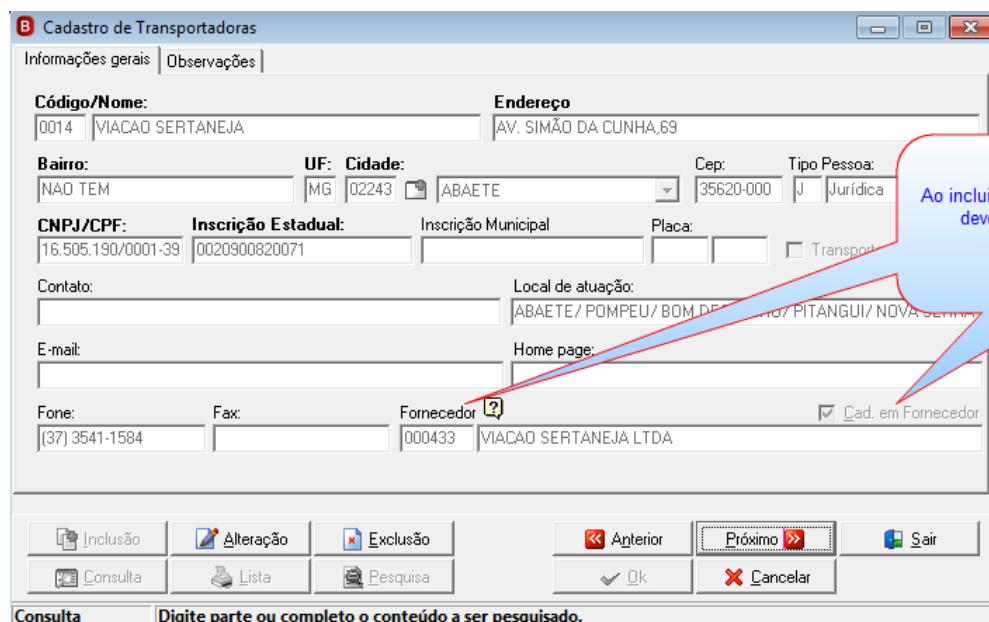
Cadastro de Transportadoras

Informações gerais | Observações

Código/Nome:
0014 VIACAO SERTANEJA

Endereço
AV. SIMÃO DA CUNHA,69

Bairro:
NAO TEM

UF:
MG

Cidade:
02243 ABAETE

Cep:
35620-000

Tipo Pessoa:
J Jurídica

CNPJ/CPF:
16.505.190/0001-39

Inscrição Estadual:
0020900820071

Inscrição Municipal

Placa:

Transport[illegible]

Contato:

Local de atuação:
ABAETE/ POMPEU/ BOM DES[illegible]O/ PITANGUI/ NOVA SERRA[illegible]

E-mail:

Home page:

Fone:
(37) 3541-1584

Fax:

Fornecedor ?
000433 VIACAO SERTANEJA LTDA

Cad. em Fornecedor

Ao inclui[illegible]
dev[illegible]

Inclusão | Alteração | Exclusão | Anterior | Próximo | Sair
Consulta | Lista | Pesquisa | Ok | Cancelar

Consulta | Digite parte ou completo o conteúdo a ser pesquisado.